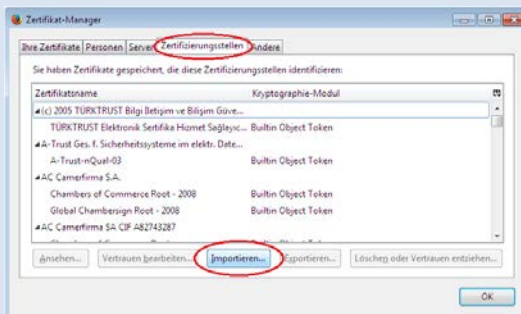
Zertifikat-Manager

Ihre Zertifikate | Personen | Server | Zertifizierungsstellen | Andere

Sie haben Zertifikate gespeichert, die diese Zertifizierungsstellen identifizieren:

| Zertifikatsname | Kryptographie-Modul |
|---|---|
| (c) 2005 TÜRKTRUST Bilgi İletişim ve Bilişim Güve... | |
| TÜRKTRUST Elektronik Sertifika Hizmet Sağlayıc... | Builtin Object Token |
| A-Trust Ges. f. Sicherheitssysteme im elektr. Date... | |
| A-Trust-nQual-03 | Builtin Object Token |
| AC Camerfirma S.A. | |
| Chambers of Commerce Root - 2008 | Builtin Object Token |
| Global Chambersign Root - 2008 | Builtin Object Token |
| AC Camerfirma SA CIF A82743287 | |

Ansehen... | Vertrauen bearbeiten... | Importieren... | Exportieren... | Löschen oder Vertrauen entziehen...

OK